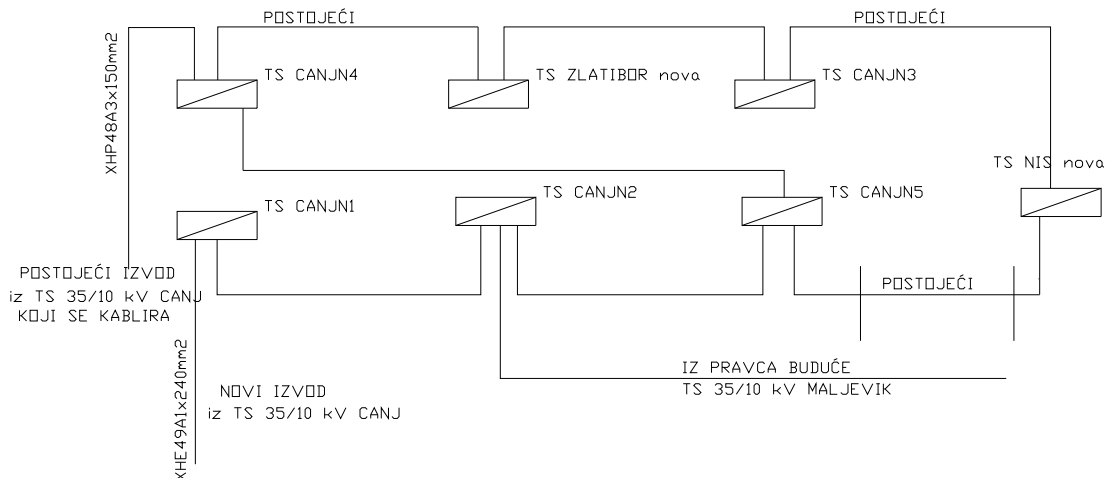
POSTOJEĆI

POSTOJEĆI

XHP48A3x150mm2

TS CANJN4

TS ZLATIBOR nova

TS CANJN3

TS NIS nova

TS CANJN1

TS CANJN2

TS CANJN5

POSTOJEĆI IZVOD
iz TS 35/10 kV CANJ
KOJI SE KABLIRA

POSTOJEĆI

XHE49A1x240mm2

NOVI IZVOD
iz TS 35/10 kV CANJ

IZ PRAVCA BUDUĆE
TS 35/10 kV MALJEVIK